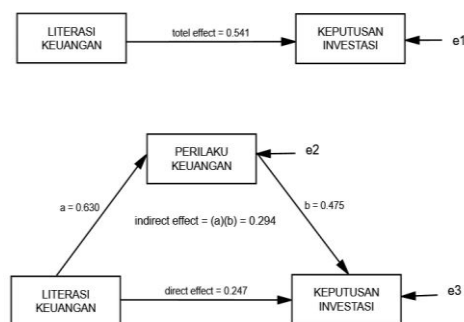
LITERASI KEUANGAN

totel effect = 0.541

KEPUTUSAN INVESTASI

e1

PERILAKU KEUANGAN

e2

a = 0.630

indirect effect = (a)(b) = 0.294

b = 0.475

LITERASI KEUANGAN

direct effect = 0.247

KEPUTUSAN INVESTASI

e3